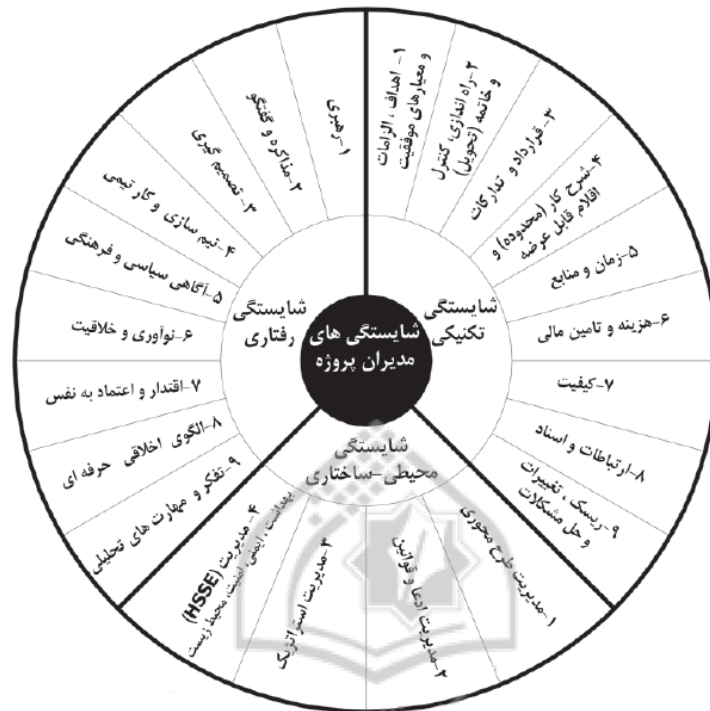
شایستگی های مدیران پروژه

شایستگی تکنیکی

۱- اهداف، الزامات و معیارهای موفقیت

۲-راه اندازی، کنترل و خاتمه (تحویل)

۳-قرارداد و تدارکات

۴-شرح کار (محدوده) و اقلام قابل عرضه

۵-زمان و منابع

۶-هزینه و تامین مالی

۷-کیفیت

۸-ارتباطات و اسناد

۹-ریسک، تغییرات و حل مشکلات

شایستگی محیطی-ساختاری

۱-مدیریت طرح محوری

۲-مدیریت ادعا و قوانین

۳-مدیریت استراتژیک

۴-مدیریت (HSSE) بهداشت، ایمنی، امنیت، محیط زیست

شایستگی رفتاری

۱-رهبری

۲-مذاکره و گفتگو

۳-تصمیم گیری

۴-تیم سازی و کار تیمی

۵-آگاهی سیاسی و فرهنگی

۶-نوآوری و خلاقیت

۷-اقتدار و اعتماد به نفس

۸-الگوی اخلاقی حرفه ای

۹-تفکر و مهارت های تحلیلی